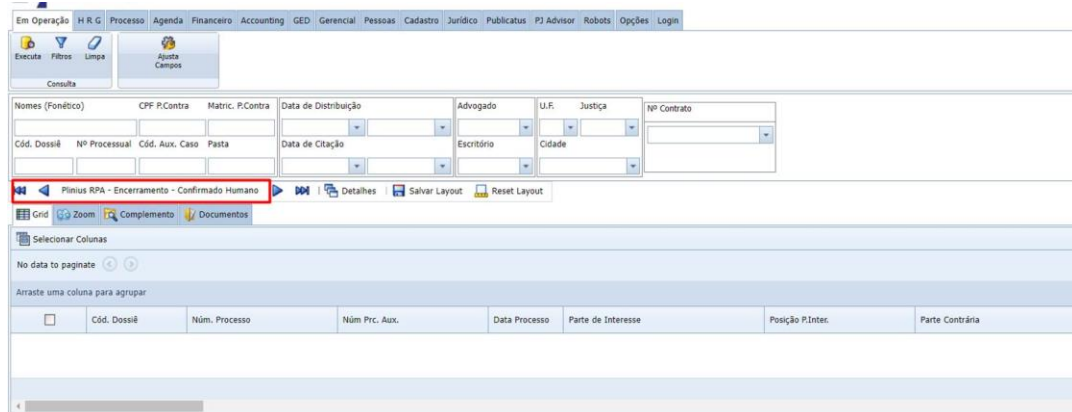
Em Operação H R G Processo Agenda Financeiro Accounting GED Gerencial Pessoas Cadastro Jurídico Publicatus PJ Advisor Robots Opções Login

Executa Filtros Limpa
Consulta
Ajusta Campos

Nomes (Fonético) CPF P.Contra Matric. P.Contra Data de Distribuição Advogado U.F. Justiça Nº Contrato
Cód. Dossiê Nº Processual Cód. Aux. Caso Pasta Data de Citação Escritório Cidade

Plinius RPA - Encerramento - Confirmado Humano Detalhes Salvar Layout Reset Layout

Grid Zoom Complemento Documentos

Selecionar Colunas

No data to paginate

Arraste uma coluna para agrupar

| | Cód. Dossiê | Núm. Processo | Núm Prc. Aux. | Data Processo | Parte de Interesse | Posição P.Inter. | Parte Contrária |
|---|---|---|---|---|---|---|---|